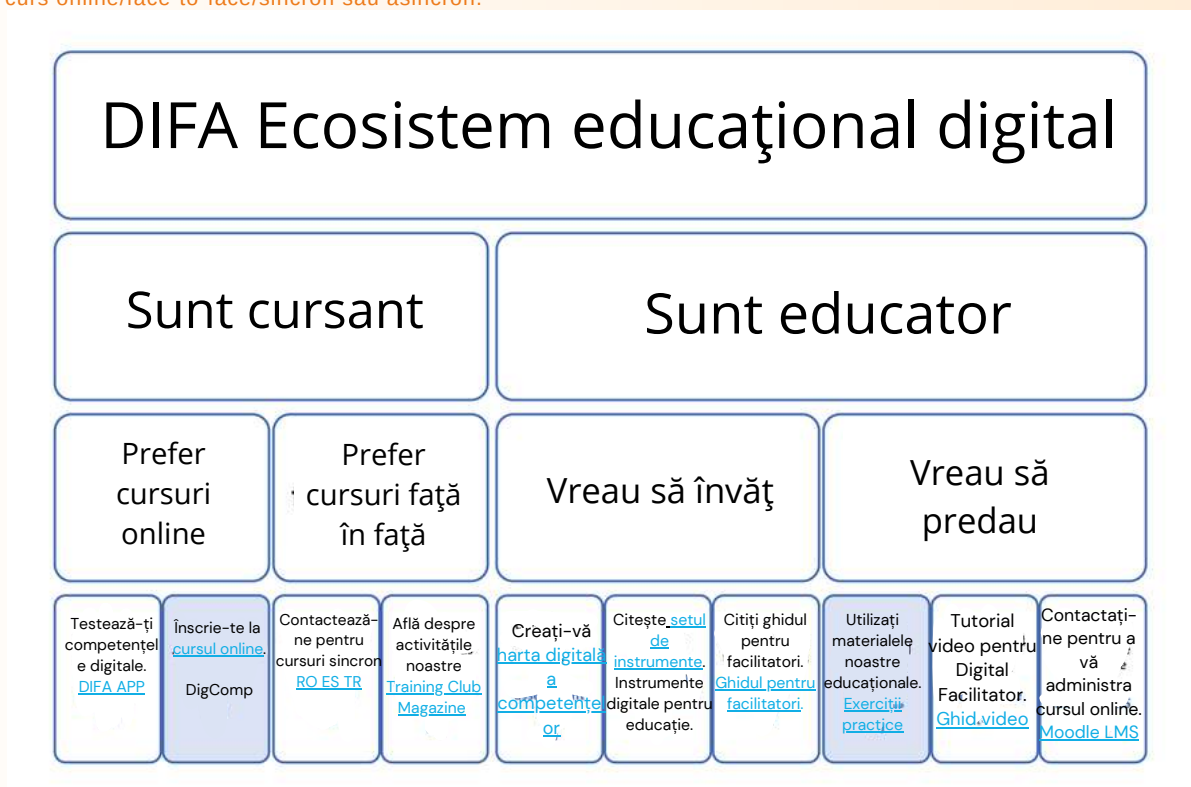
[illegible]

DIFA Ecosistem educaţional digital

Sunt cursant

Sunt educator

Prefer cursuri online

Prefer cursuri faţă în faţă

Vreau să învăţ

Vreau să predau

Testează-ți competențele digitale. DIFA APP

Înscrie-te la cursul online. DigComp

Contactează-ne pentru cursuri sincron RO ES TR

Află despre activitățile noastre Training Club Magazine

Creați-vă harta digitală a competențelor

Citește setul de instrumente. Instrumente digitale pentru educație.

Citiți ghidul pentru facilitatori. Ghidul pentru facilitatori.

Utilizați materialele noastre educaționale. Exerciții practice

Tutorial video pentru Digital Facilitator. Ghid video

Contactați-ne pentru a vă administra cursul online. Moodle LMS